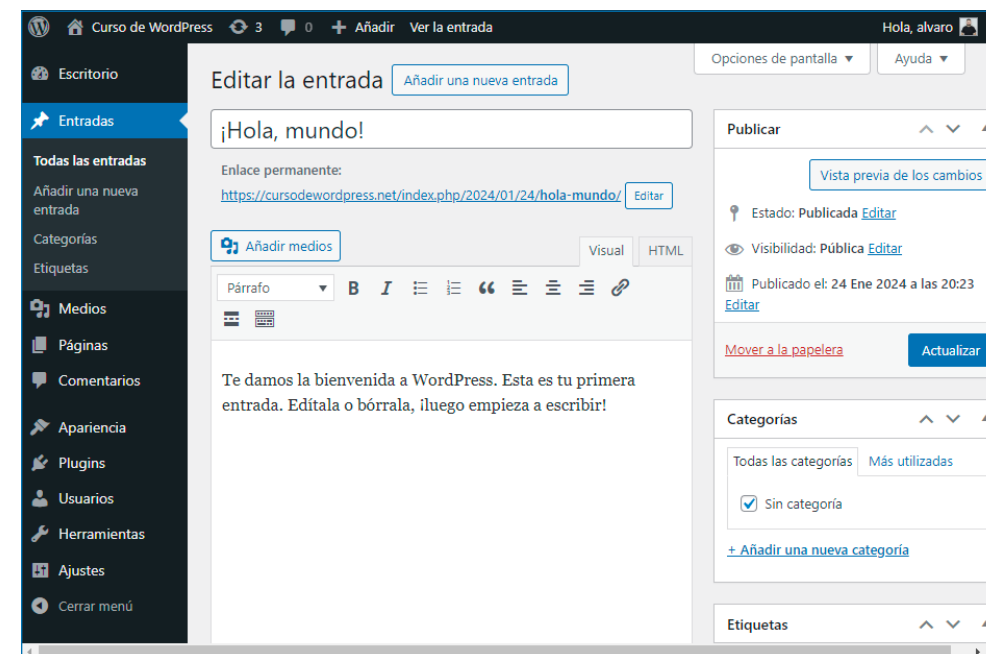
Curso de WordPress 3 0 + Añadir Ver la entrada Hola, alvaro

Escritorio
Entradas
Todas las entradas
Añadir una nueva entrada
Categorías
Etiquetas
Medios
Páginas
Comentarios
Apariencia
Plugins
Usuarios
Herramientas
Ajustes
Cerrar menú

Opciones de pantalla ▼ Ayuda ▼

Editar la entrada Añadir una nueva entrada

¡Hola, mundo!

Enlace permanente: https://cursodewordpress.net/index.php/2024/01/24/hola-mundo/ Editar

Añadir medios Visual HTML

Párrafo B I

Te damos la bienvenida a WordPress. Esta es tu primera entrada. Edítala o bórrala, ¡luego empieza a escribir!

Publicar
Vista previa de los cambios
Estado: Publicada Editar
Visibilidad: Pública Editar
Publicado el: 24 Ene 2024 a las 20:23 Editar
Mover a la papelera Actualizar

Categorías
Todas las categorías Más utilizadas
Sin categoría
+ Añadir una nueva categoría

Etiquetas